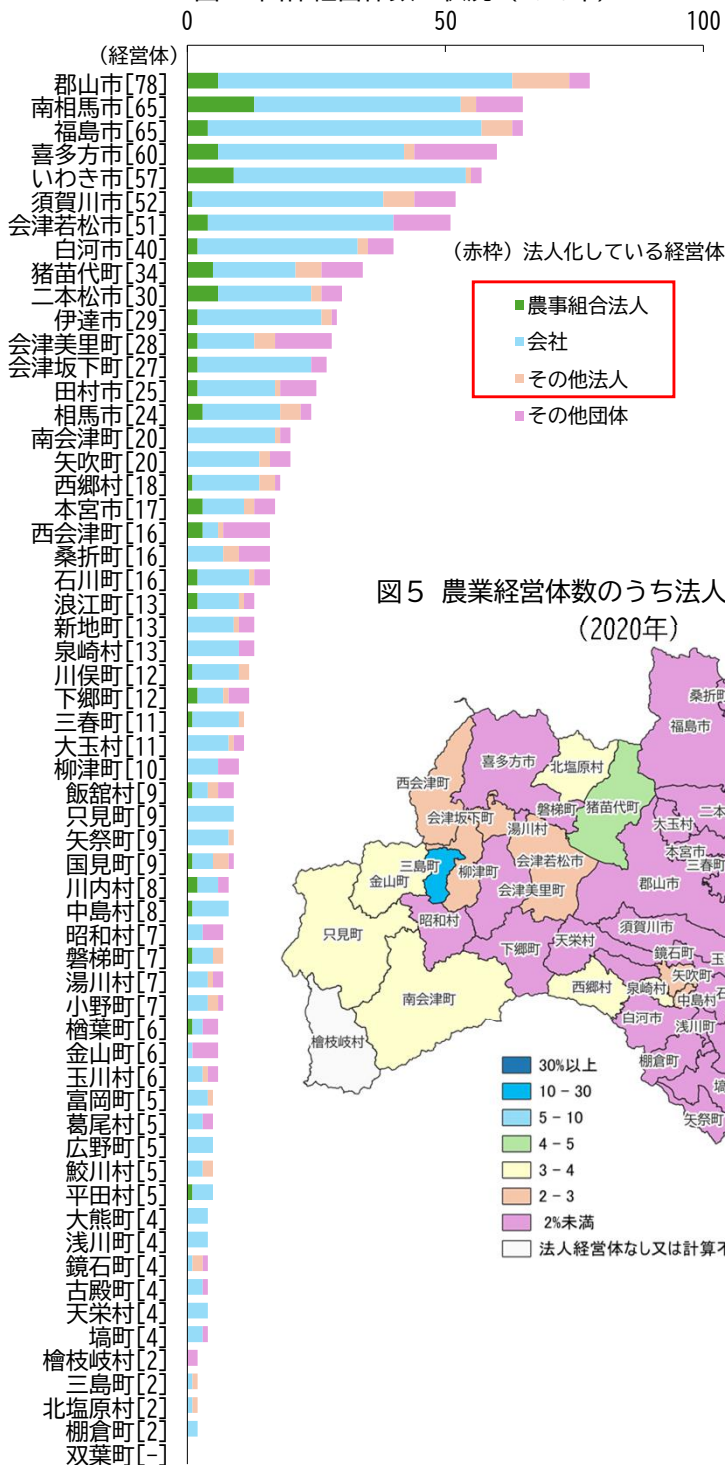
0 50 100

（経営体）

郡山市[78]
南相馬市[65]
福島市[65]
喜多方市[60]
いわき市[57]
須賀川市[52]
会津若松市[51]
白河市[40]
猪苗代町[34]
二本松市[30]
伊達市[29]
会津美里町[28]
会津坂下町[27]
田村市[25]
相馬市[24]
南会津町[20]
矢吹町[20]
西郷村[18]
本宮市[17]
西会津町[16]
桑折町[16]
石川町[16]
浪江町[13]
新地町[13]
泉崎村[13]
川俣町[12]
下郷町[12]
三春町[11]
大玉村[11]
柳津町[10]
飯舘村[9]
只見町[9]
矢祭町[9]
国見町[9]
川内村[8]
中島村[8]
昭和村[7]
磐梯町[7]
湯川村[7]
小野町[7]
檜葉町[6]
金山町[6]
玉川村[6]
富岡町[5]
葛尾村[5]
広野町[5]
鮫川村[5]
平田村[5]
大熊町[4]
浅川町[4]
鏡石町[4]
古殿町[4]
天栄村[4]
塙町[4]
檜枝岐村[2]
三島町[2]
北塩原村[2]
棚倉町[2]
双葉町[－]

（赤枠）法人化している経営体

農事組合法人
会社
その他法人
その他団体

図5 農業経営体数のうち法人

（2020年）

桑折町
福島市
喜多方市
北塩原村
西会津町
磐梯町
猪苗代町
会津坂下町
湯川村
大玉村
二本
本宮市
三春町
三島町
会津若松市
金山町
柳津町
会津美里町
郡山市
昭和村
只見町
須賀川市
下郷町
天栄村
鏡石町
玉
矢吹町
西郷村
泉崎村
中島村
石
南会津町
白河市
浅川町
檜枝岐村
棚倉町
塙
矢祭町

30%以上
10 － 30
5 － 10
4 － 5
3 － 4
2 － 3
2%未満
法人経営体なし又は計算不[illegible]